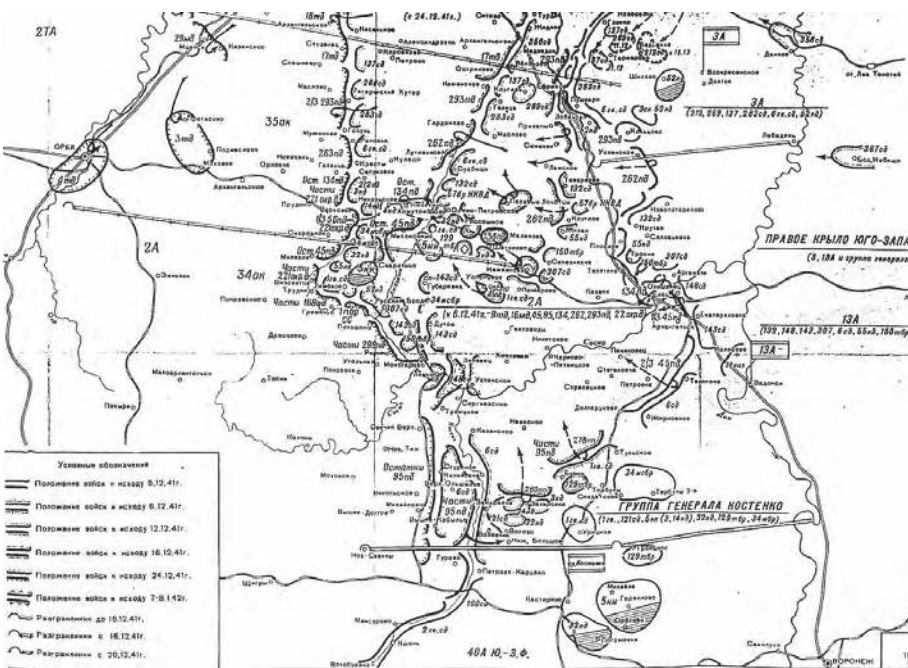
2ТА

(с 24.12.41г.)

3А

3А
(212, 269, 137, 282сд, 6гв.сд, 52кд)

35ак

ОРЕЛ

2А

34ак

ПРАВОЕ КРЫЛО ЮГО-ЗАПА
(3, 13А и группа генерала

13А
(132, 148, 143, 307, 6сд, 55кд, 150тбр

13А

(к 6.12.41г. - 9тд, 15кд, 65, 95, 134, 262, 293пд)

ГРУППА ГЕНЕРАЛА КОСТЕНКО

40А Ю.-З.Ф.

ВОРОНЕЖ

Условные обозначения

Положение войск к исходу 6.12.41г.

Положение войск к исходу 8.12.41г.

Положение войск к исходу 12.12.41г.

Положение войск к исходу 16.12.41г.

Положение войск к исходу 24.12.41г.

Положение войск к исходу 7-8.1.42г.

Разграничения до 16.12.41г.

Разграничения с 16.12.41г.

Разграничения с 20.12.41г.